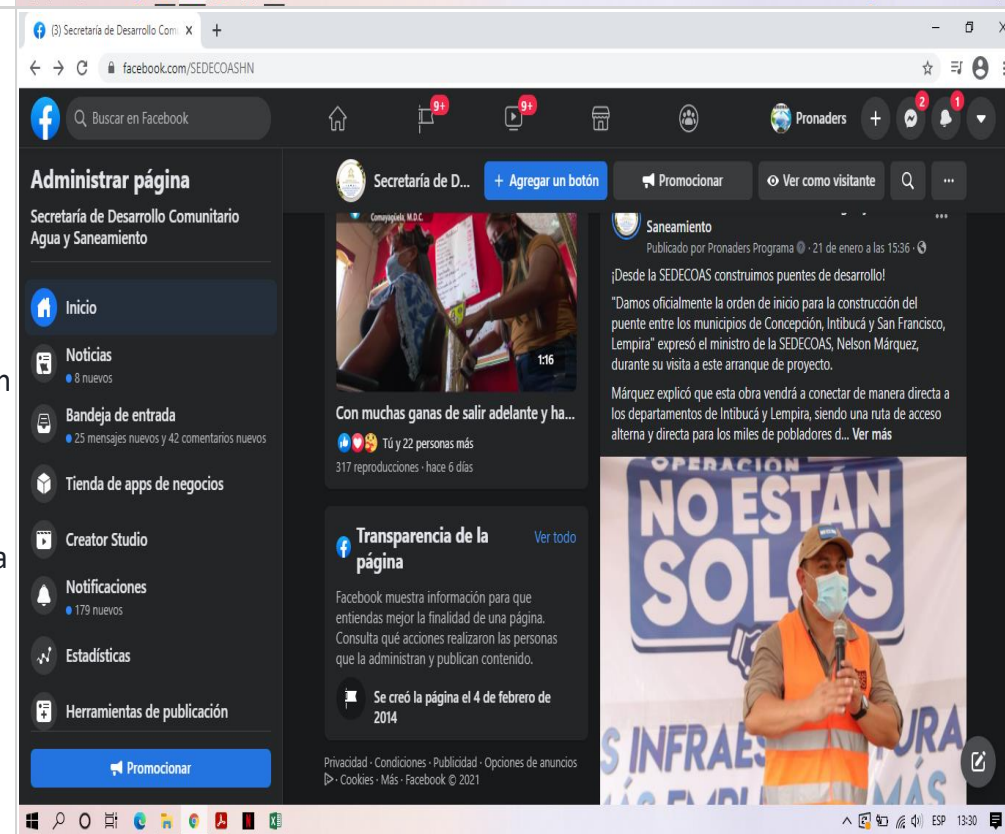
(3) Secretaría de Desarrollo Com X +

facebook.com/SEDECOASHN

Buscar en Facebook

9+

9+

Pronaders

2

1

Administrar página

Secretaría de Desarrollo Comunitario Agua y Saneamiento

Inicio

Noticias
8 nuevos

Bandeja de entrada
25 mensajes nuevos y 42 comentarios nuevos

Tienda de apps de negocios

Creator Studio

Notificaciones
179 nuevos

Estadísticas

Herramientas de publicación

Promocionar

Secretaría de D...

+ Agregar un botón

Promocionar

Ver como visitante

Comayagüela, M.D.C.

1:16

Con muchas ganas de salir adelante y ha...

Tú y 22 personas más

317 reproducciones · hace 6 días

Transparencia de la página

Ver todo

Facebook muestra información para que entiendas mejor la finalidad de una página. Consulta qué acciones realizaron las personas que la administran y publican contenido.

Se creó la página el 4 de febrero de 2014

Privacidad · Condiciones · Publicidad · Opciones de anuncios · Cookies · Más · Facebook © 2021

Saneamiento

Publicado por Pronaders Programa · 21 de enero a las 15:36 ·

¡Desde la SEDECOAS construimos puentes de desarrollo!

"Damos oficialmente la orden de inicio para la construcción del puente entre los municipios de Concepción, Intibucá y San Francisco, Lempira" expresó el ministro de la SEDECOAS, Nelson Márquez, durante su visita a este arranque de proyecto.

Márquez explicó que esta obra vendrá a conectar de manera directa a los departamentos de Intibucá y Lempira, siendo una ruta de acceso alterna y directa para los miles de pobladores d... Ver más

OPERACIÓN NO ESTÁN SOLOS

S INFRAES URA

MÁS

n

a

ESP 13:30